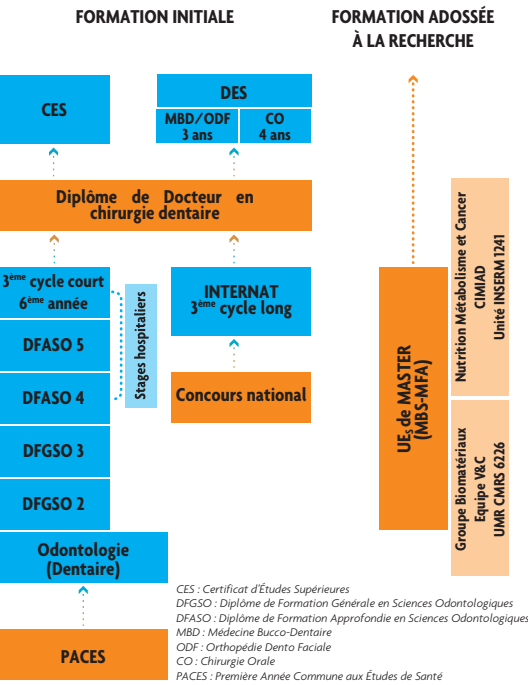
FORMATION INITIALE

FORMATION ADOSSÉE À LA RECHERCHE

CES

DES

MBD/ODF 3 ans

CO 4 ans

Diplôme de Docteur en chirurgie dentaire

3ème cycle court 6ème année

DFASO 5

DFASO 4

DFGSO 3

DFGSO 2

Stages hospitaliers

INTERNAT 3ème cycle long

Concours national

Odontologie (Dentaire)

PACES

UEs de MASTER (MBS-MFA)

Nutrition Métabolisme et Cancer CIMIAD Unité INSERM 1241

Groupe Biomatériaux Equipe V&C UMR CMRS 6226

CES : Certificat d'Études Supérieures
DFGSO : Diplôme de Formation Générale en Sciences Odontologiques
DFASO : Diplôme de Formation Approfondie en Sciences Odontologiques
MBD : Médecine Bucco-Dentaire
ODF : Orthopédie Dento Faciale
CO : Chirurgie Orale
PACES : Première Année Commune aux Études de Santé